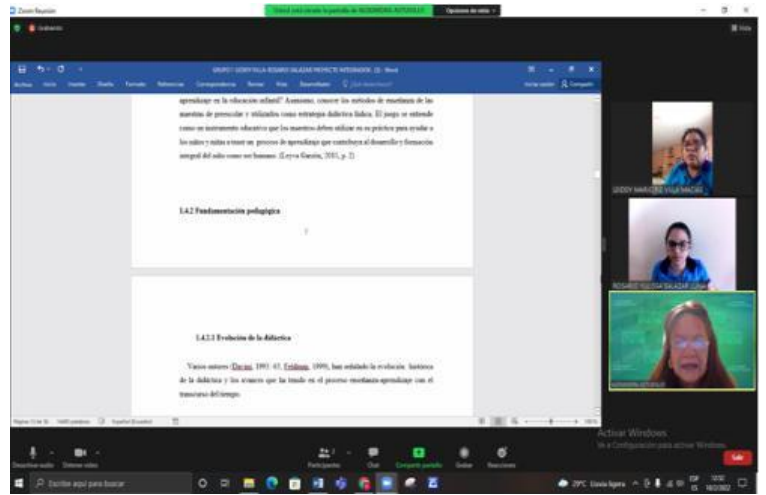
Zoom Reunión

Opciones de vista

Grabando

Vista

GRUPO 1 LEDDY VILLA ROSARIO SALAZAR PROYECTE INTEGRADOR (3) - Word

Archivo Inicio Insertar Diseño Formato Referencias Correspondencia Revisar Vista Desarrollador

Iniciar sesión Compartir

aprendizaje en la educación infantil? Asimismo, conocer los métodos de enseñanza de las maestras de preescolar y utilizados como estrategia didáctica lúdica. El juego se entiende como un instrumento educativo que los maestros deben utilizar en su práctica para ayudar a los niños y niñas a tener un proceso de aprendizaje que contribuya al desarrollo y formación integral del niño como ser humano. (Leyva Garzón, 2011, p. 2)

1.4.2 Fundamentación pedagógica

1.4.2.1 Evolución de la didáctica

Varios autores (Davini, 1991: 65; Feldman, 1999), han señalado la evolución histórica de la didáctica y los avances que ha tenido en el proceso enseñanza-aprendizaje con el transcurso del tiempo.

LEDDY MARICELA VILLA MACIAS

ROSARIO YULISSA SALAZAR LUNA

Activar Windows
Ve a Configuración para activar Windows.

Desactivar audio Detener video Participantes Chat Compartir pantalla Grabar Reacciones Salir

Escribe aquí para buscar

29°C Lluvia ligera